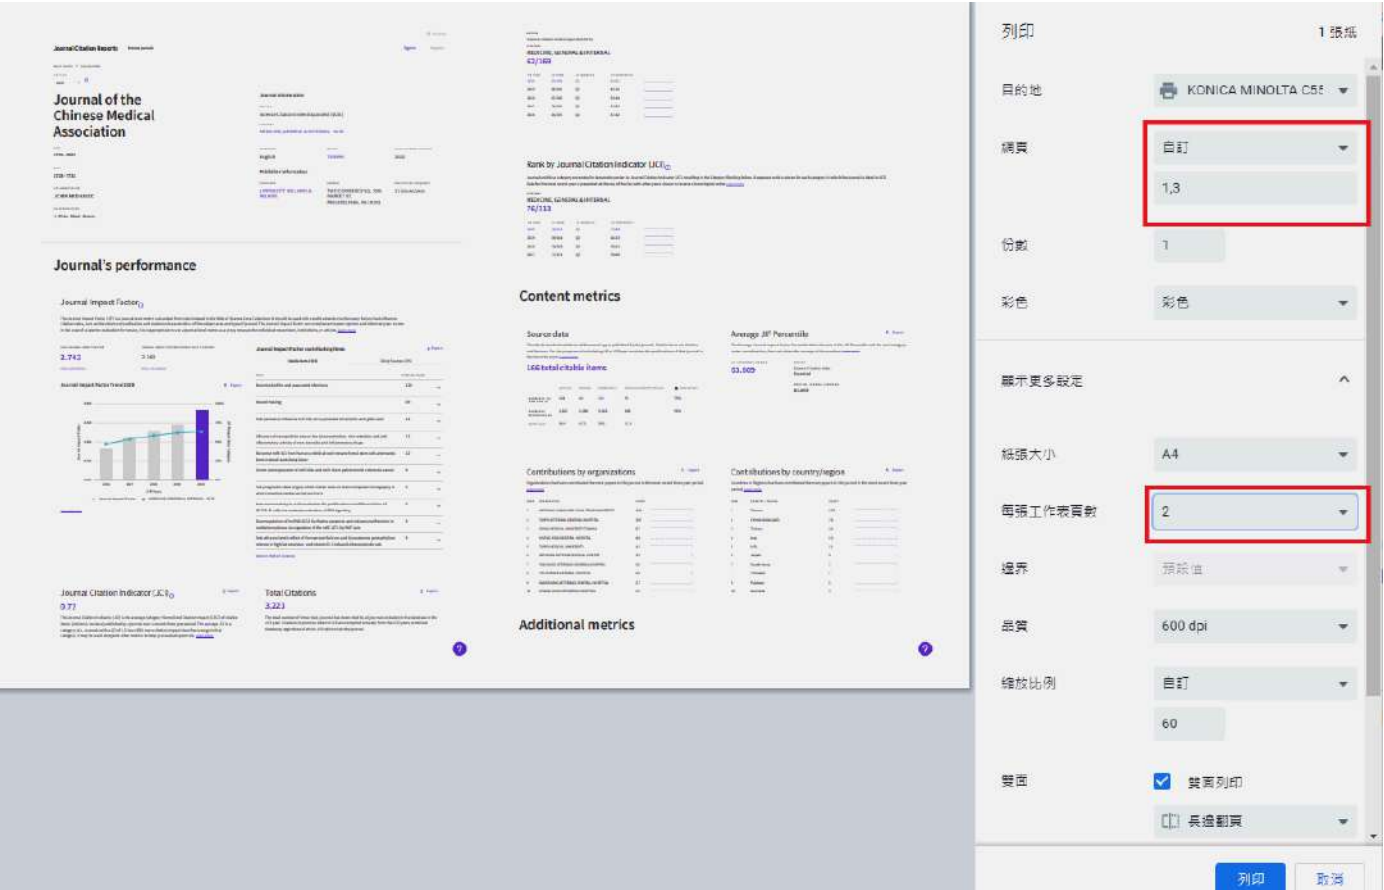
Journal Citation Reports

Journal of the Chinese Medical Association

Journal's performance

Journal Impact Factor

2.743

Journal Citation Indicator (JCI)

0.77

Total Citations

3,223

MEDICINE, GENERAL & INTERNAL

63/169

Rank by Journal Citation Indicator (JCI)

MEDICINE, GENERAL & INTERNAL

76/153

Content metrics

Source data

166 total citable items

Average JIF Percentile

63.509

Contributions by organizations

Contributions by country/region

Additional metrics

列印 1 張紙

目的地 KONICA MINOLTA C55

網頁 自訂

1,3

份數 1

彩色 彩色

顯示更多設定

紙張大小 A4

每張工作表頁數 2

邊界 預設值

品質 600 dpi

縮放比例 自訂

60

雙面 雙面列印

長邊翻頁

列印 取消